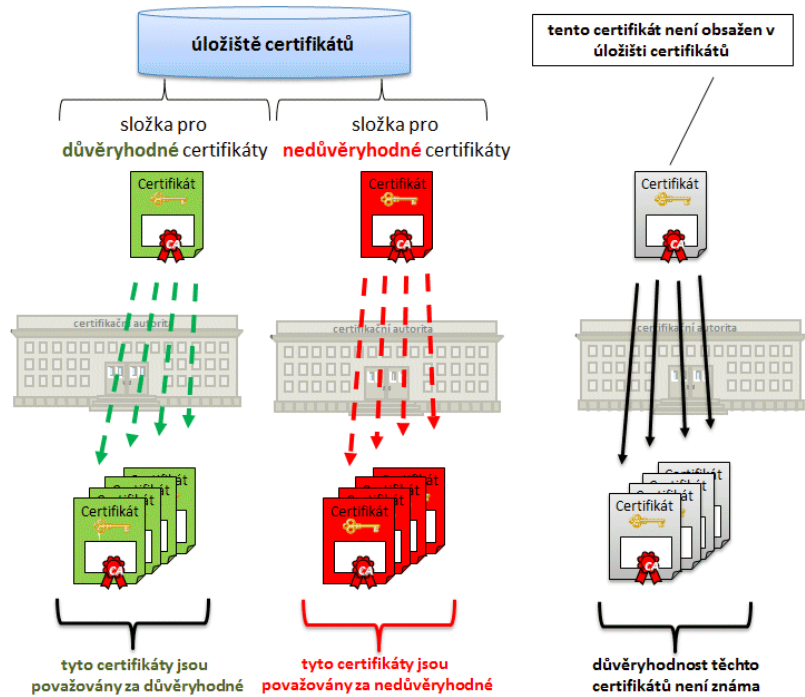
úložiště certifikátů

tento certifikát není obsažen v úložišti certifikátů

složka pro důvěryhodné certifikáty

složka pro nedůvěryhodné certifikáty

Certifikát

CA

Certifikát

CA

Certifikát

CA

certifikační autorita

certifikační autorita

certifikační autorita

Certifikát

CA

Certifikát

CA

Certifikát

CA

tyto certifikáty jsou považovány za důvěryhodné

tyto certifikáty jsou považovány za nedůvěryhodné

důvěryhodnost těchto certifikátů není známa